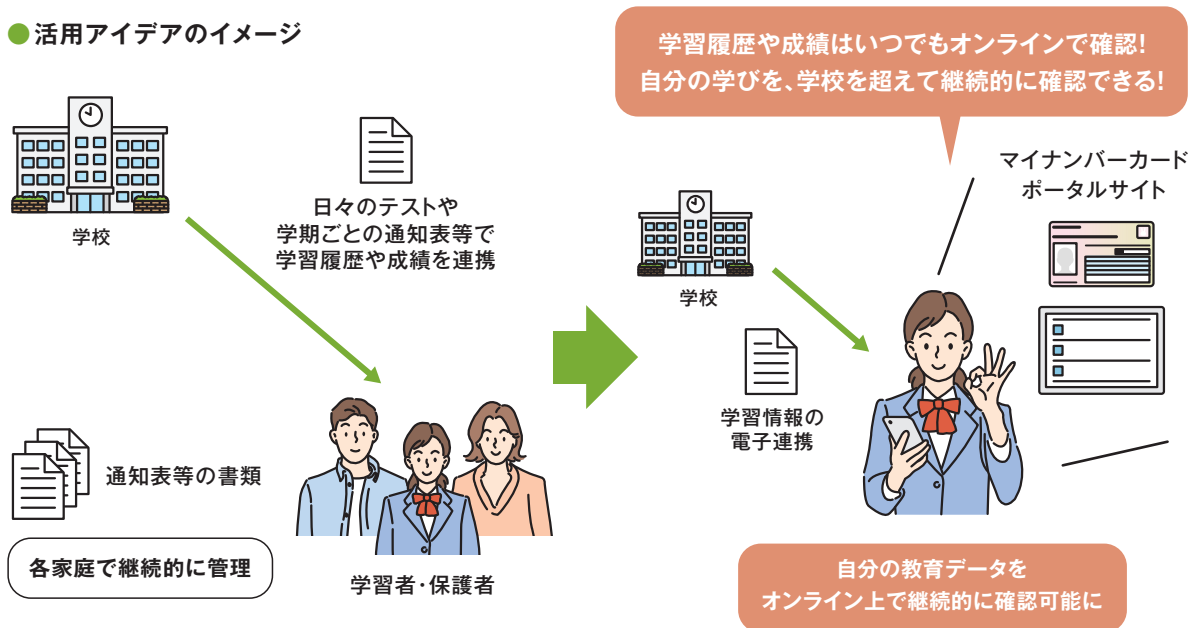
●活用アイデアのイメージ

学校

日々のテストや
学期ごとの通知表等で
学習履歴や成績を連携

通知表等の書類

各家庭で継続的に管理

学習者・保護者

学習履歴や成績はいつでもオンラインで確認!
自分の学びを、学校を超えて継続的に確認できる!

マイナンバーカード
ポータルサイト

学校

学習情報の
電子連携

自分の教育データを
オンライン上で継続的に確認可能に